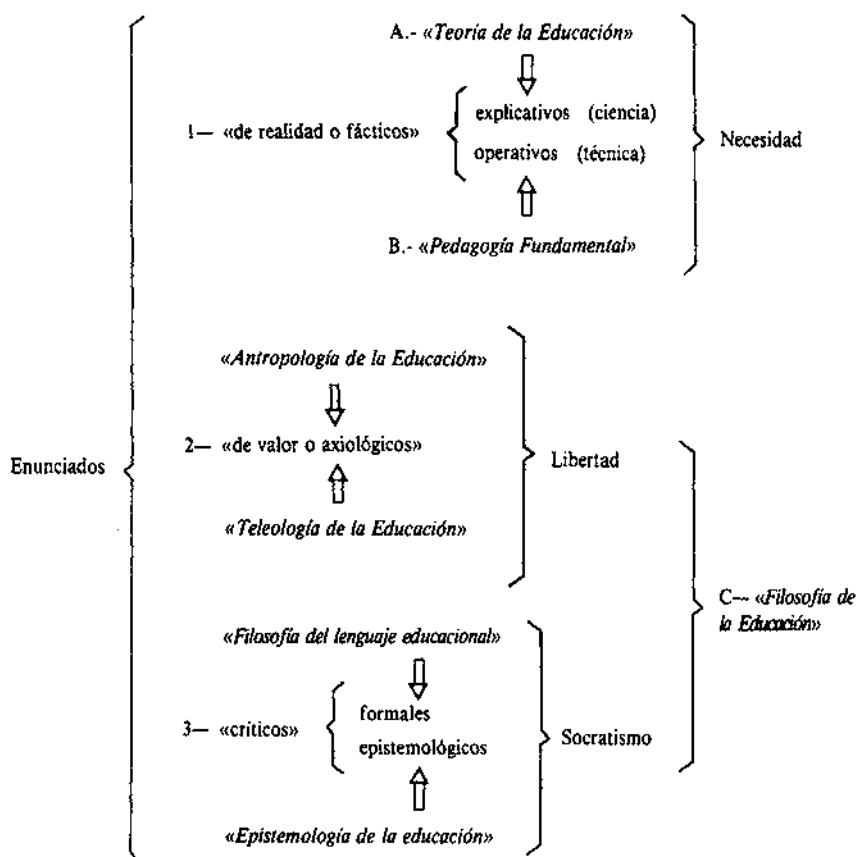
A.- «Teoría de la Educación»

1— «de realidad o fácticos»

explicativos (ciencia)

operativos (técnica)

Necesidad

B.- «Pedagogía Fundamental»

«Antropología de la Educación»

Enunciados

2— «de valor o axiológicos»

Libertad

«Teleología de la Educación»

C— «Filosofía de la Educación»

«Filosofía del lenguaje educacional»

3— «críticos»

formales

epistemológicos

Socratismo

«Epistemología de la educación»